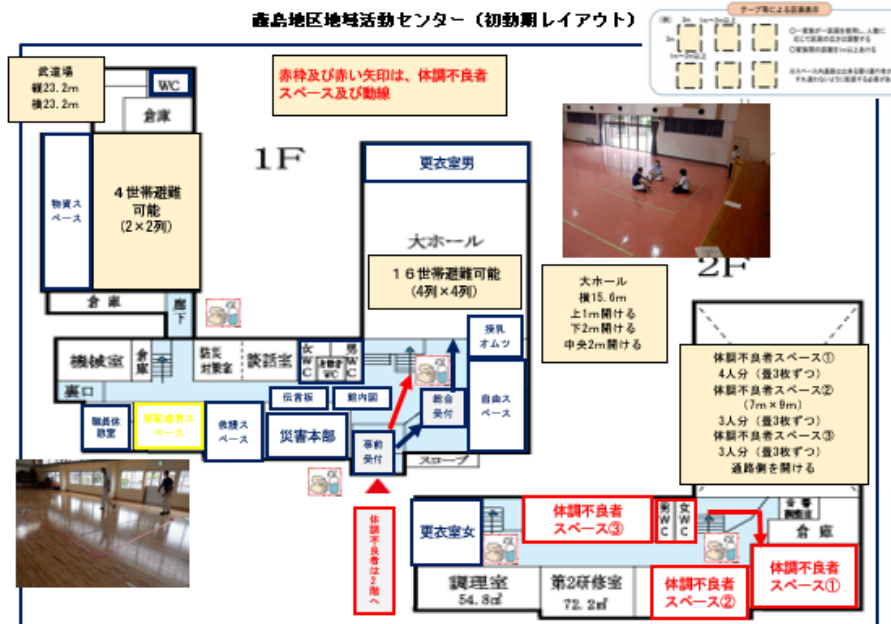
鑫島地区地域活動センター（初動期レイアウト）

テープ等による区画表示

武道場
縦23.2m
横23.2m

WC

倉庫

赤枠及び赤い矢印は、体調不良者スペース及び動線

1F

物資スペース

４世帯避難可能
（2×2列）

更衣室男

大ホール

１６世帯避難可能
（4列×4列）

大ホール
横15.6m
上1m開ける
下2m開ける
中央2m開ける

2F

倉庫

廊下

授乳オムツ

機械室

倉庫

防災対策室

談話室

女WC

多目的WC

男WC

体調不良者スペース①
4人分（畳3枚ずつ）
体調不良者スペース②
（7m×9m）
3人分（畳3枚ずつ）
体調不良者スペース③
3人分（畳3枚ずつ）
通路側を開ける

裏口

伝言板

館内図

総合受付

自由スペース

職員休憩室

要配慮者スペース

救護スペース

災害本部

事前受付

スロープ

体調不良者は2階へ

更衣室女

体調不良者スペース③

男WC

女WC

倉庫

調理室
54.8㎡

第2研修室
72.2㎡

体調不良者スペース②

体調不良者スペース①